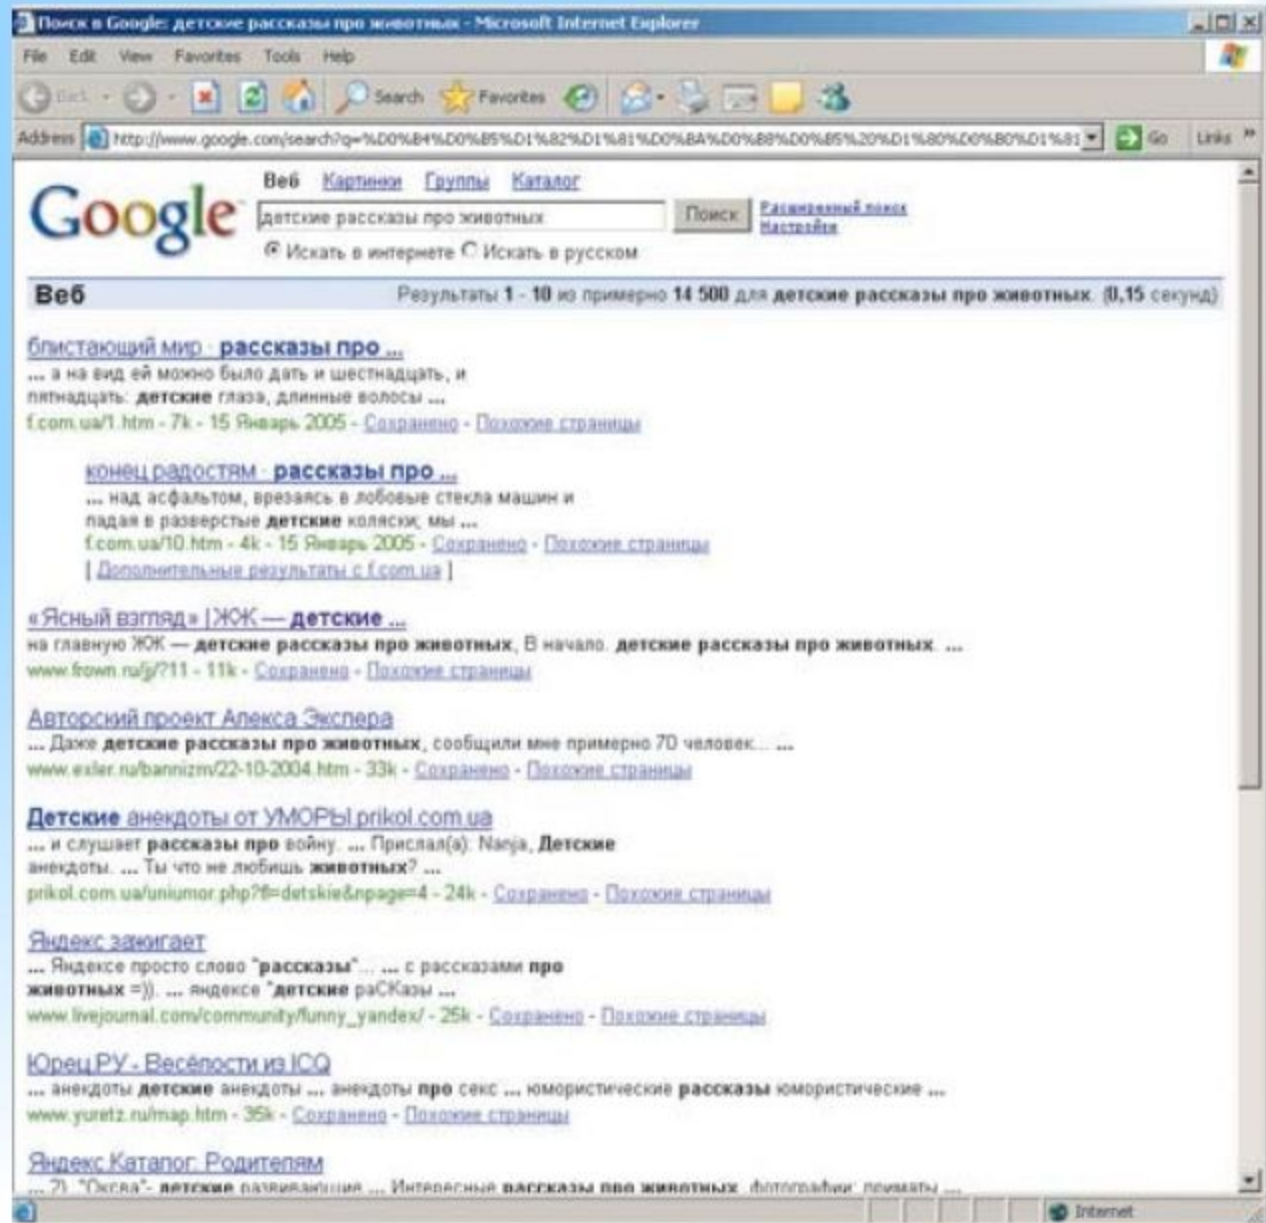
Поиск в Google: детские рассказы про животных - Microsoft Internet Explorer

File Edit View Favorites Tools Help

Back Search Favorites

Address http://www.google.com/search?q=%D0%B4%D0%B5%D1%82%D1%81%D0%BA%D0%B8%D0%B5%20%D1%80%D0%B0%D1%81 Go Links »

Google

Веб Картинки Группы Каталог

детские рассказы про животных Поиск Расширенный поиск Настройки

Искать в интернете Искать в русском

Веб Результаты 1 - 10 из примерно 14 500 для детские рассказы про животных. (0,15 секунд)

блистающий мир · рассказы про ...
... а на вид ей можно было дать и шестнадцать, и пятнадцать: детские глаза, длинные волосы ...
f.com.ua/1.htm - 7k - 15 Январь 2005 - Сохранено - Похожие страницы

конец радостям · рассказы про ...
... над асфальтом, врезаясь в лобовые стекла машин и падая в разверстые детские коляски, мы ...
f.com.ua/10.htm - 4k - 15 Январь 2005 - Сохранено - Похожие страницы
[ Дополнительные результаты с f.com.ua ]

«Ясный взгляд» | ЖЖ — детские ...
на главную ЖЖ — детские рассказы про животных, В начало. детские рассказы про животных. ...
www.frown.ru/jj/?11 - 11k - Сохранено - Похожие страницы

Авторский проект Алекса Экслера
... Даже детские рассказы про животных, сообщили мне примерно 70 человек... ...
www.exler.ru/bannizm/22-10-2004.htm - 33k - Сохранено - Похожие страницы

Детские анекдоты от УМОРЫ prikol.com.ua
... и слушает рассказы про войну. ... Прислал(а): Nanja, Детские анекдоты. ... Ты что не любишь животных? ...
prikol.com.ua/unimor.php?f=detskie&npage=4 - 24k - Сохранено - Похожие страницы

Яндекс зажигает
... Яндексе просто слово "рассказы"... ... с рассказами про животных =)). ... яндексе "детские раСКазы ...
www.livejournal.com/community/funny_yandex/ - 25k - Сохранено - Похожие страницы

Юрец.РУ - Весёлости из ICQ
... анекдоты детские анекдоты ... анекдоты про секс ... юмористические рассказы юмористические ...
www.yuretz.ru/map.htm - 35k - Сохранено - Похожие страницы

Яндекс.Каталог: Родителям
... 7). "Оксва"- детские развивающие ... Интересные рассказы про животных, фотографии: приматы ...

Internet